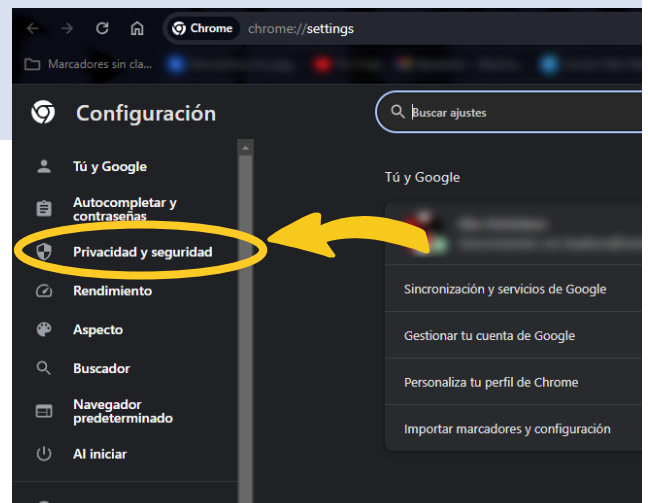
Chrome chrome://settings

Marcadores sin cla...

Configuración

Buscar ajustes

Tú y Google

Autocompletar y contraseñas

Privacidad y seguridad

Rendimiento

Aspecto

Buscador

Navegador predeterminado

Al iniciar

Tú y Google

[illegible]

Sincronización y servicios de Google

Gestionar tu cuenta de Google

Personaliza tu perfil de Chrome

Importar marcadores y configuración